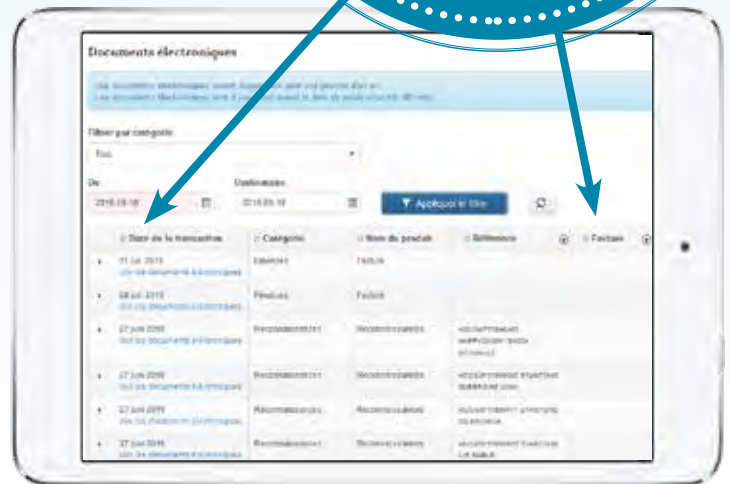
Documents électroniques

Les documents électroniques seront disponibles pour une période d'un an.
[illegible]

Filtrer par catégorie

Tous

De

2015-05-18

Destination

2016-05-18

Appliquer le filtre

| | Date de la transaction | Catégorie | Nom du produit | Référence | Facture |
|---|---|---|---|---|---|
| ▸ | 11 juil. 2015 Voir les documents électroniques | Relevés | TAXI-N | | |
| ▸ | 08 juil. 2015 Voir les documents électroniques | Relevés | TAXI-N | | |
| ▸ | 27 juin 2015 Voir les documents électroniques | Reconnaissances | Reconnaissances | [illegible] | |
| ▸ | 27 juin 2015 Voir les documents électroniques | Reconnaissances | Reconnaissances | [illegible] | |
| ▸ | 27 juin 2015 Voir les documents électroniques | Reconnaissances | Reconnaissances | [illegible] | |
| ▸ | 27 juin 2015 Voir les documents électroniques | Reconnaissances | Reconnaissances | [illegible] | |